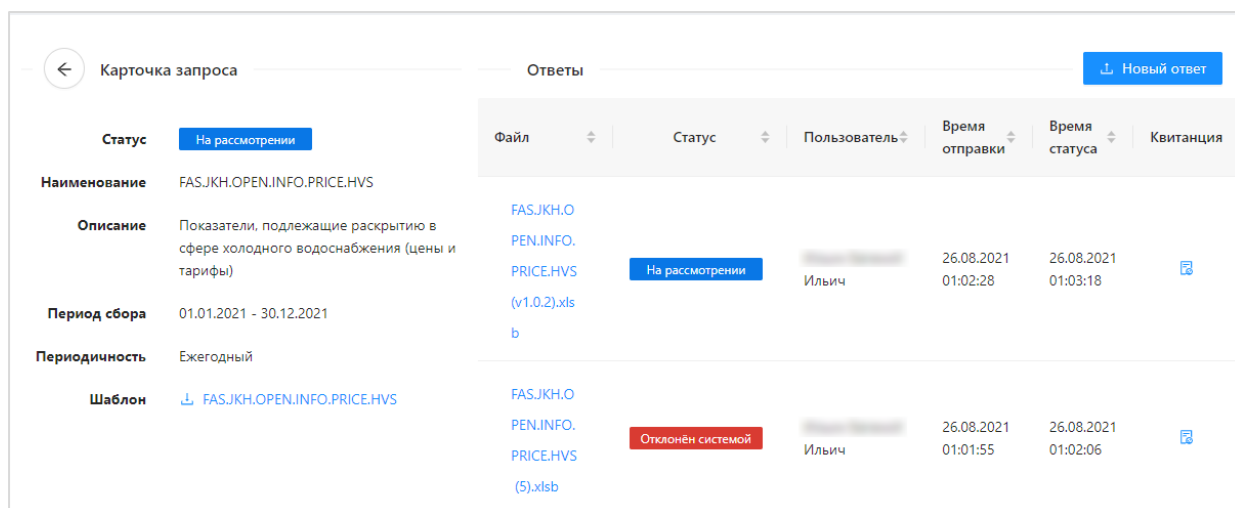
Карточка запроса

Статус На рассмотрении
Наименование FAS.JKH.OPEN.INFO.PRICE.HVS
Описание Показатели, подлежащие раскрытию в сфере холодного водоснабжения (цены и тарифы)
Период сбора 01.01.2021 - 30.12.2021
Периодичность Ежегодный
Шаблон FAS.JKH.OPEN.INFO.PRICE.HVS

Ответы

Новый ответ

| Файл | Статус | Пользователь | Время отправки | Время статуса | Квитанция |
|---|---|---|---|---|---|
| FAS.JKH.OPEN.INFO.PRICE.HVS (v1.0.2).xlsb | На рассмотрении | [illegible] Ильич | 26.08.2021 01:02:28 | 26.08.2021 01:03:18 | |
| FAS.JKH.OPEN.INFO.PRICE.HVS (5).xlsb | Отклонён системой | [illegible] Ильич | 26.08.2021 01:01:55 | 26.08.2021 01:02:06 | |